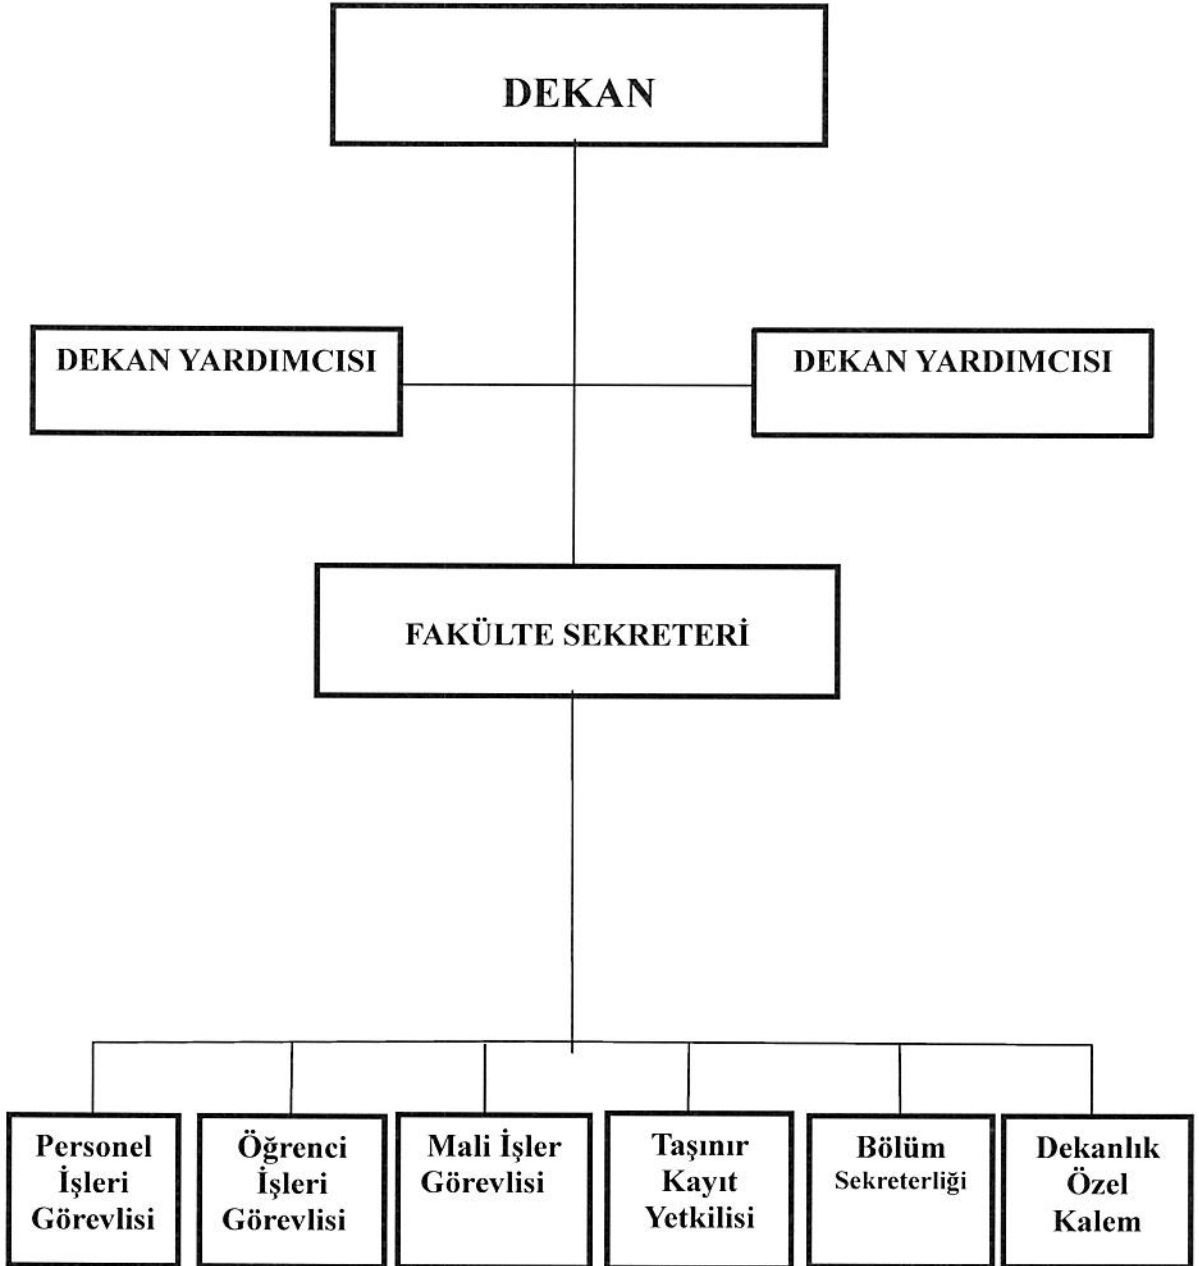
DEKAN

DEKAN YARDIMCISI

DEKAN YARDIMCISI

FAKÜLTE SEKRETERİ

Personel İşleri Görevlisi

Öğrenci İşleri Görevlisi

Mali İşler Görevlisi

Taşınır Kayıt Yetkilisi

Bölüm Sekreterliği

Dekanlık Özel Kalem